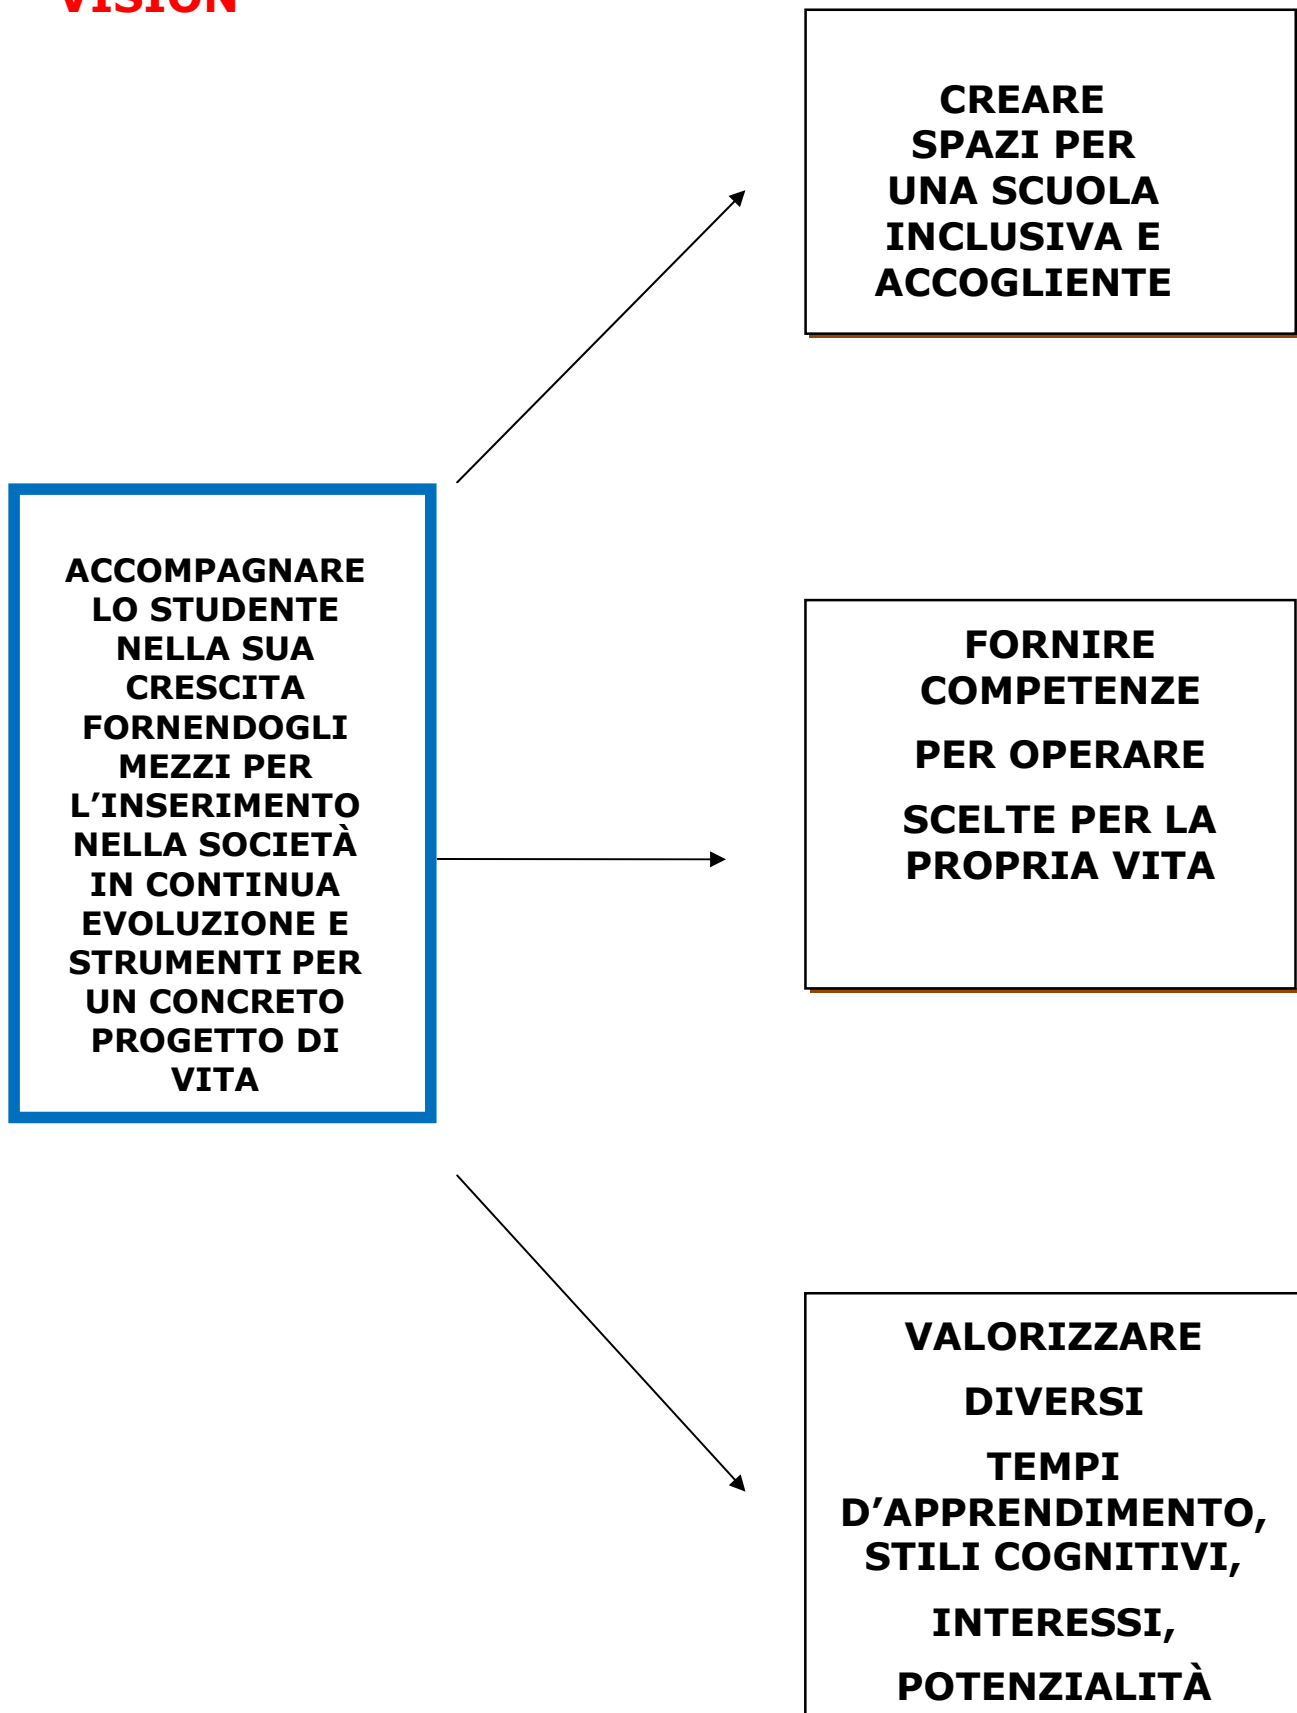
VISION

ACCOMPAGNARE LO STUDENTE NELLA SUA CRESCITA FORNENDOGLI MEZZI PER L'INSERIMENTO NELLA SOCIETÀ IN CONTINUA EVOLUZIONE E STRUMENTI PER UN CONCRETO PROGETTO DI VITA

CREARE SPAZI PER UNA SCUOLA INCLUSIVA E ACCOGLIENTE

FORNIRE COMPETENZE

PER OPERARE

SCELTE PER LA PROPRIA VITA

VALORIZZARE

DIVERSI

TEMPI D'APPRENDIMENTO, STILI COGNITIVI,

INTERESSI,

POTENZIALITÀ